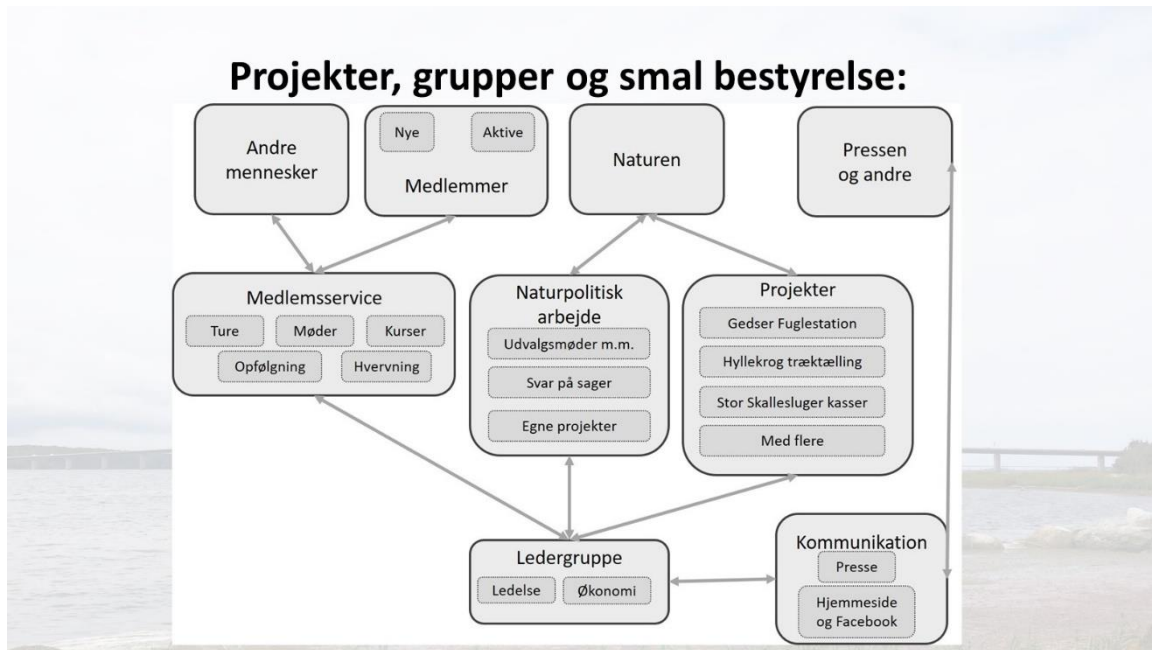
Projekter, grupper og smal bestyrelse:

Andre mennesker

Nye

Aktive

Medlemmer

Naturen

Pressen og andre

Medlemsservice

Ture

Møder

Kurser

Opfølgning

Hvervning

Naturpolitisk arbejde

Udvalgsmøder m.m.

Svar på sager

Egne projekter

Projekter

Gedser Fuglestation

Hyllekrog trækTælling

Stor Skalleluger kasser

Med flere

Ledergruppe

Ledelse

Økonomi

Kommunikation

Presse

Hjemmeside og Facebook